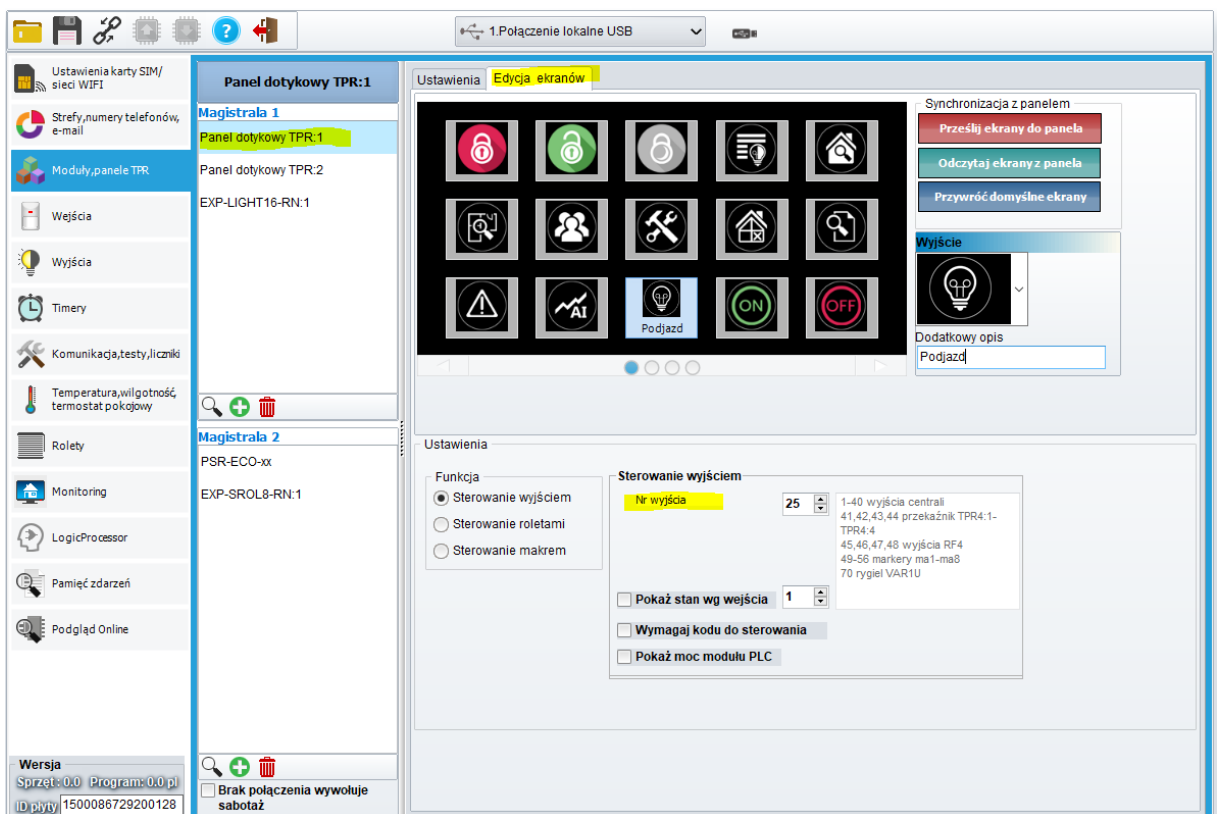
1.Połączenie lokalne USB

Ustawienia karty SIM/ sieci WIFI
Strefy,numery telefonów, e-mail
Moduły,panele TPR
Wejścia
Wyjścia
Timery
Komunikacja,testy,liczniki
Temperatura,wilgotność, termostat pokojowy
Rolety
Monitoring
LogicProcessor
Pamięć zdarzeń
Podgląd Online

Wersja
Sprzęt : 0.0 Program: 0.0 pl
ID płyty 1500086729200128

Panel dotykowy TPR:1
Magistrala 1
Panel dotykowy TPR:1
Panel dotykowy TPR:2
EXP-LIGHT16-RN:1

Magistrala 2
PSR-ECO-xx
EXP-SROL8-RN:1

Brak połączenia wywołuje sabotaż

Ustawienia
Edycja ekranów

AI
Podjazd
ON
OFF

Synchronizacja z panelem
Prześlij ekrany do panela
Odczytaj ekrany z panela
Przywróć domyślne ekrany

Wyjście
Dodatkowy opis
Podjazd

Ustawienia
Funkcja
Sterowanie wyjściem
Sterowanie roletami
Sterowanie makrem

Sterowanie wyjściem
Nr wyjścia
25
1-40 wyjścia centrali
41,42,43,44 przekaźnik TPR4:1-TPR4:4
45,46,47,48 wyjścia RF4
49-56 markery ma1-ma8
70 rygiel VAR1U
Pokaż stan wg wejścia
1
Wymagaj kodu do sterowania
Pokaż moc modułu PLC